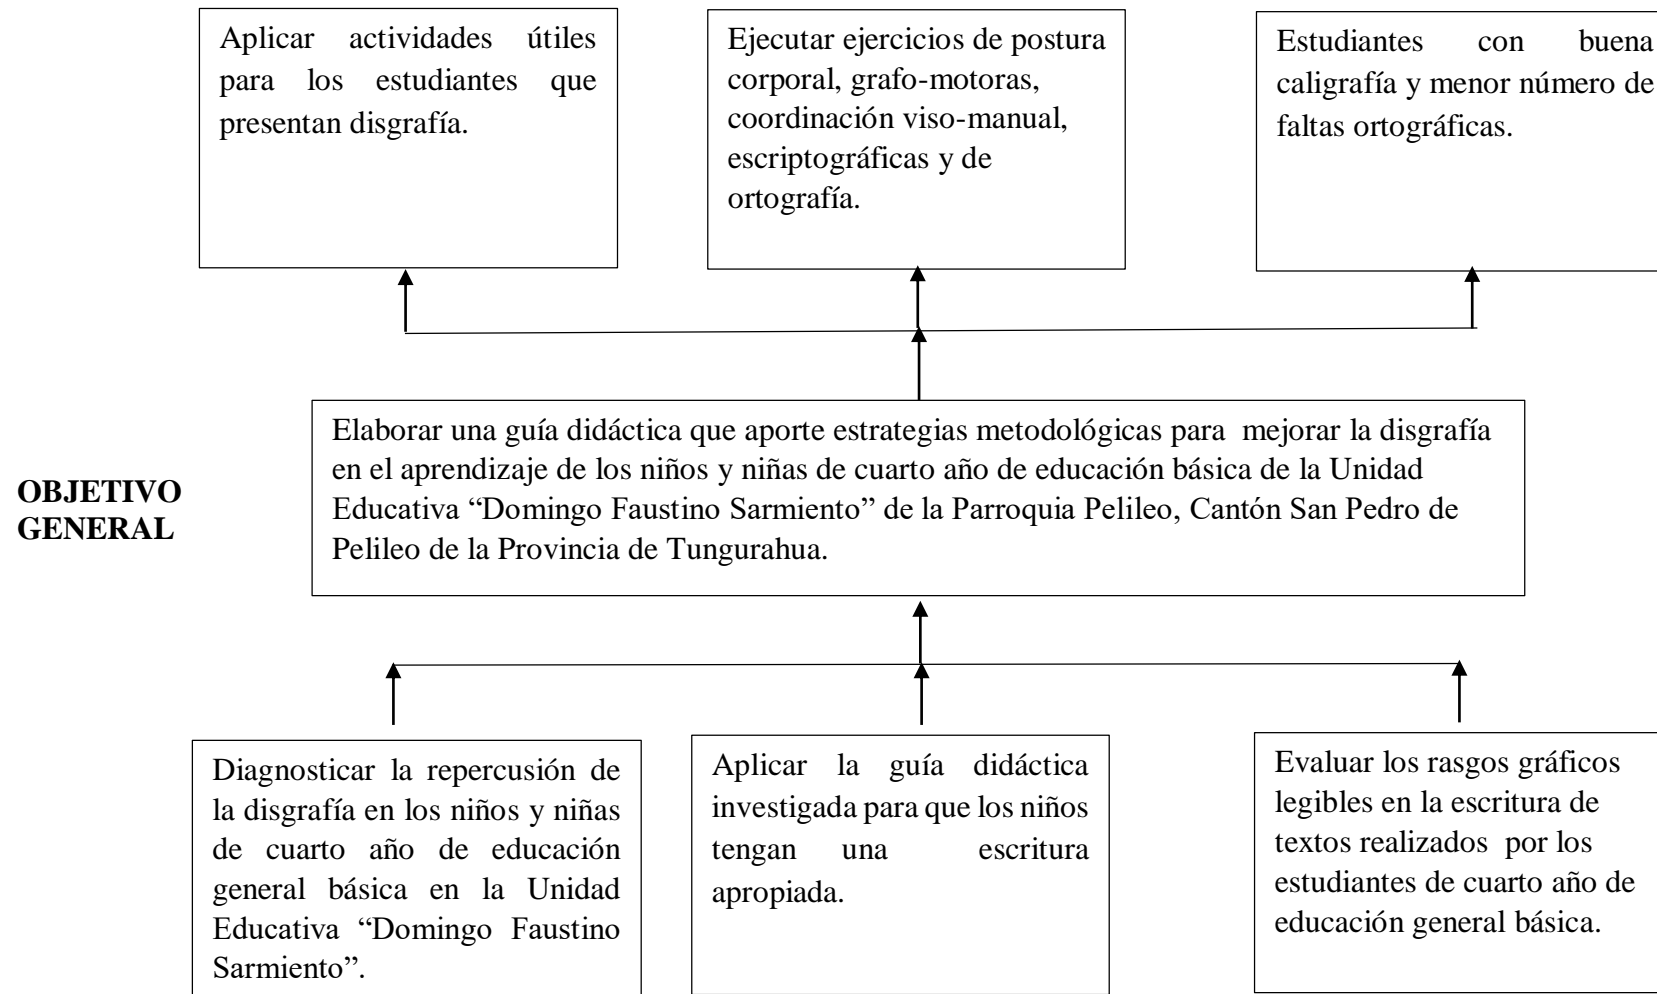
Aplicar actividades útiles para los estudiantes que presentan disgrafía.

Ejecutar ejercicios de postura corporal, grafo-motoras, coordinación viso-manual, escriptográficas y de ortografía.

Estudiantes con buena caligrafía y menor número de faltas ortográficas.

OBJETIVO GENERAL

Elaborar una guía didáctica que aporte estrategias metodológicas para mejorar la disgrafía en el aprendizaje de los niños y niñas de cuarto año de educación básica de la Unidad Educativa "Domingo Faustino Sarmiento" de la Parroquia Pelileo, Cantón San Pedro de Pelileo de la Provincia de Tungurahua.

Diagnosticar la repercusión de la disgrafía en los niños y niñas de cuarto año de educación general básica en la Unidad Educativa "Domingo Faustino Sarmiento".

Aplicar la guía didáctica investigada para que los niños tengan una escritura apropiada.

Evaluar los rasgos gráficos legibles en la escritura de textos realizados por los estudiantes de cuarto año de educación general básica.